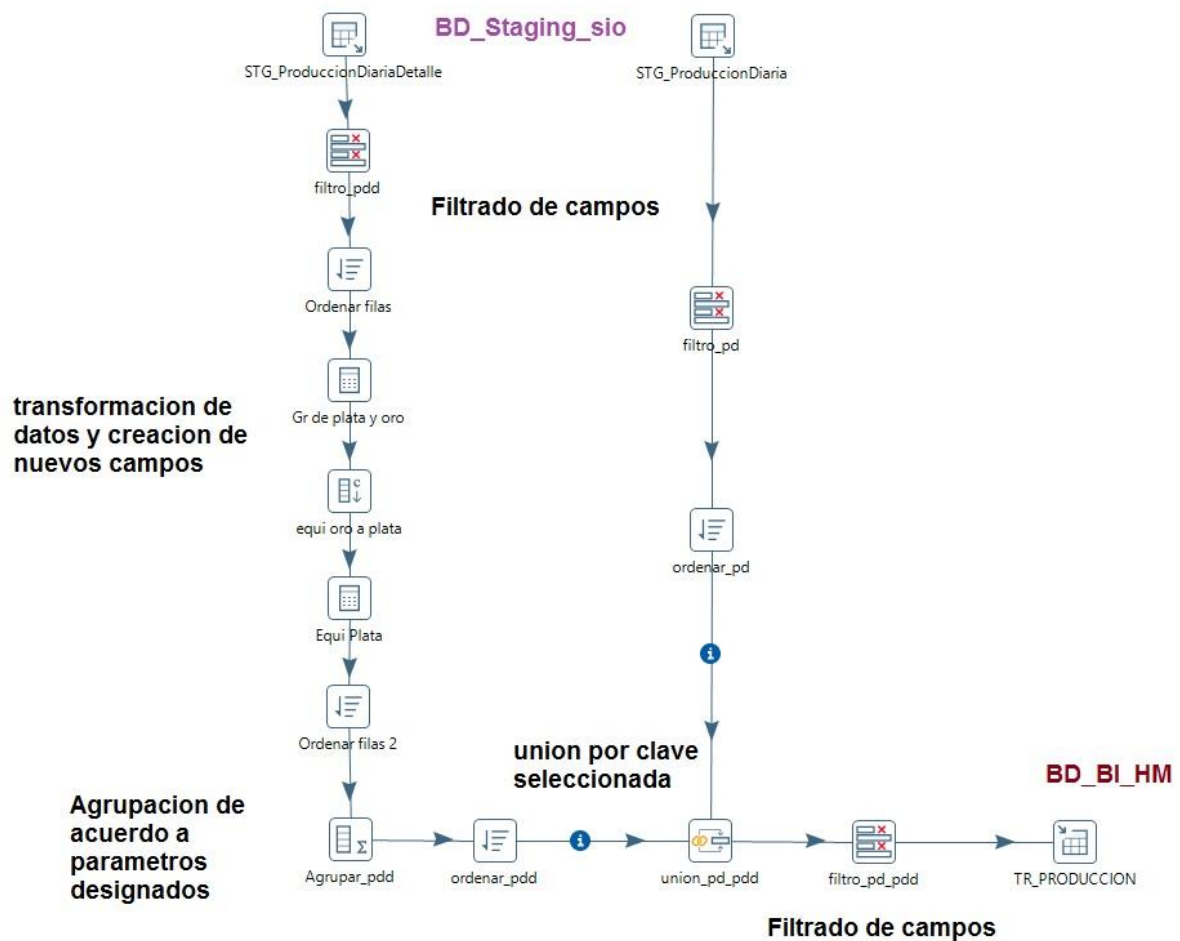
BD_Staging_sio

STG_ProduccionDiariaDetalle

STG_ProduccionDiaria

filtro_pdd

Filtrado de campos

Ordenar filas

filtro_pd

transformacion de datos y creacion de nuevos campos

Gr de plata y oro

equi oro a plata

ordenar_pd

Equi Plata

Ordenar filas 2

union por clave seleccionada

BD_BI_HM

Agrupacion de acuerdo a parametros designados

Agrupar_pdd

ordenar_pdd

union_pd_pdd

filtro_pd_pdd

TR_PRODUCCION

Filtrado de campos